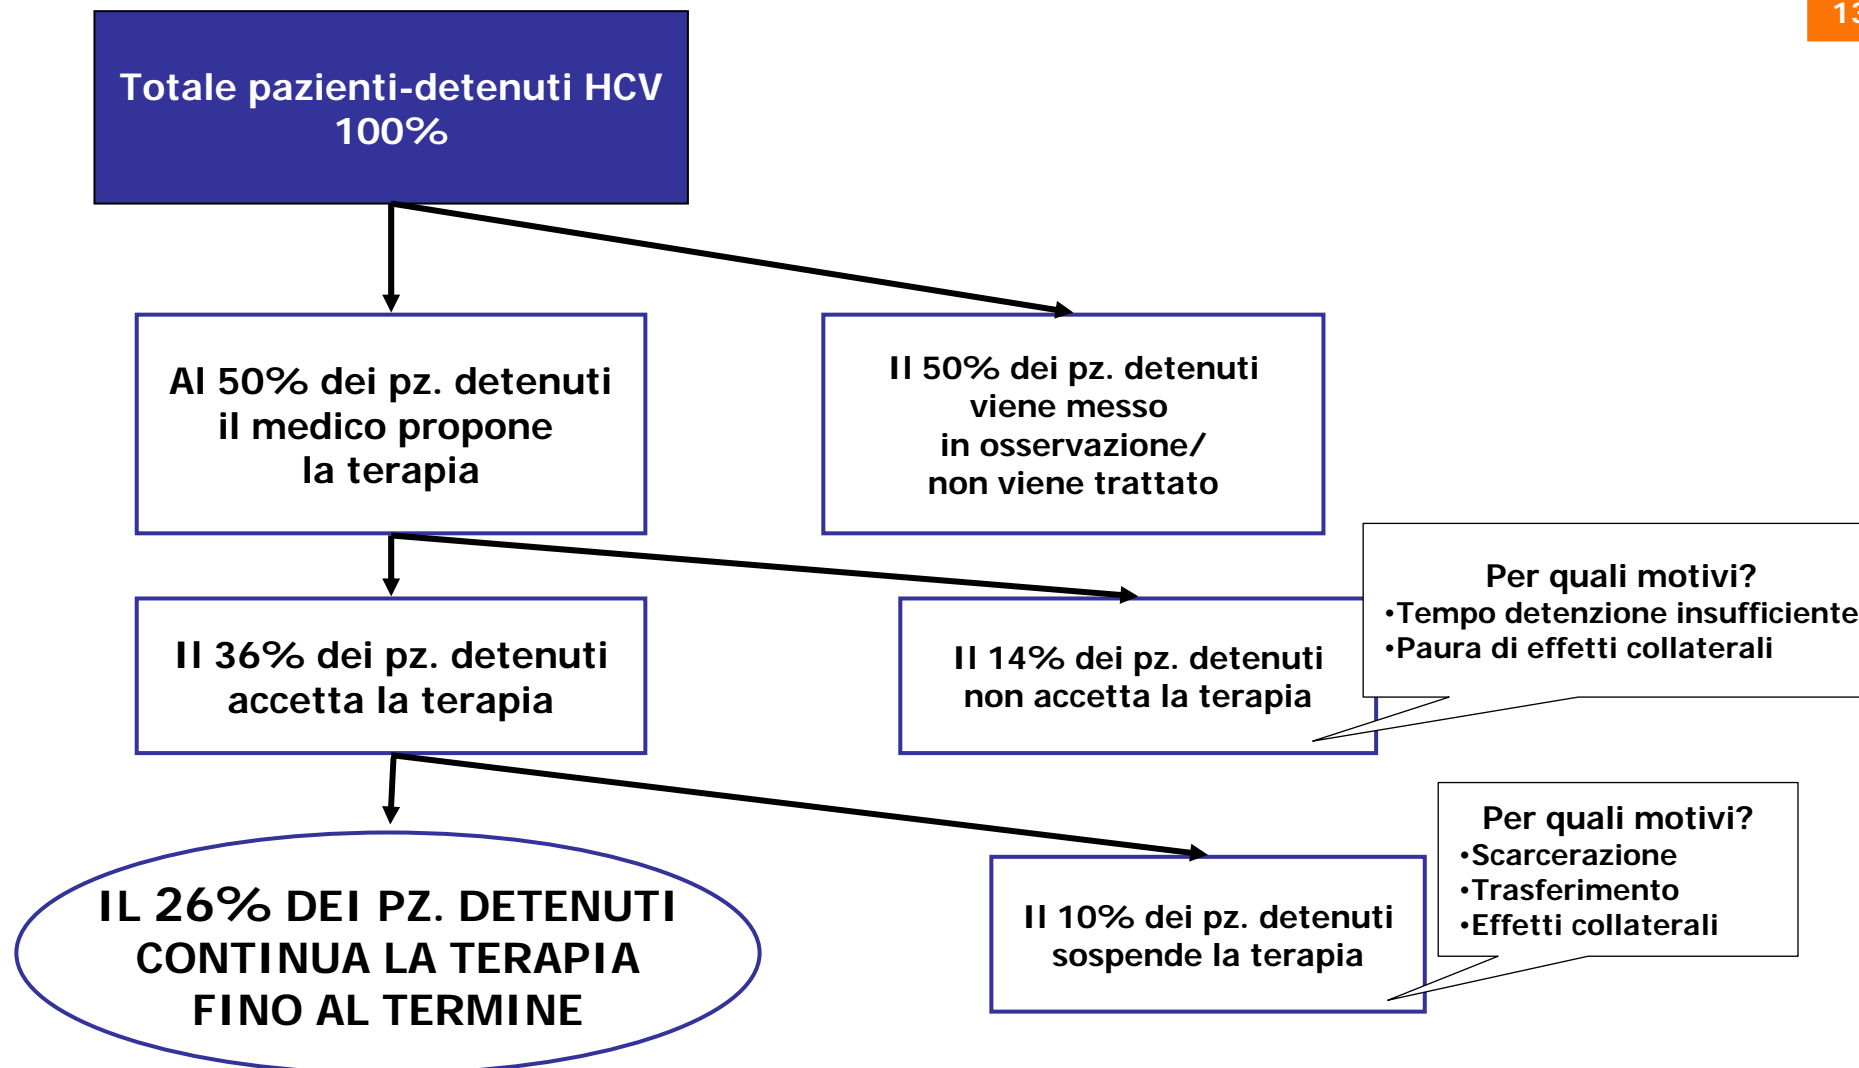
13

Totale pazienti-detenuti HCV 100%

Al 50% dei pz. detenuti il medico propone la terapia

Il 50% dei pz. detenuti viene messo in osservazione/ non viene trattato

Il 36% dei pz. detenuti accetta la terapia

Il 14% dei pz. detenuti non accetta la terapia

Per quali motivi?
•Tempo detenzione insufficiente
•Paura di effetti collaterali

IL 26% DEI PZ. DETENUTI CONTINUA LA TERAPIA FINO AL TERMINE

Il 10% dei pz. detenuti sospende la terapia

Per quali motivi?
•Scarcerazione
•Trasferimento
•Effetti collaterali